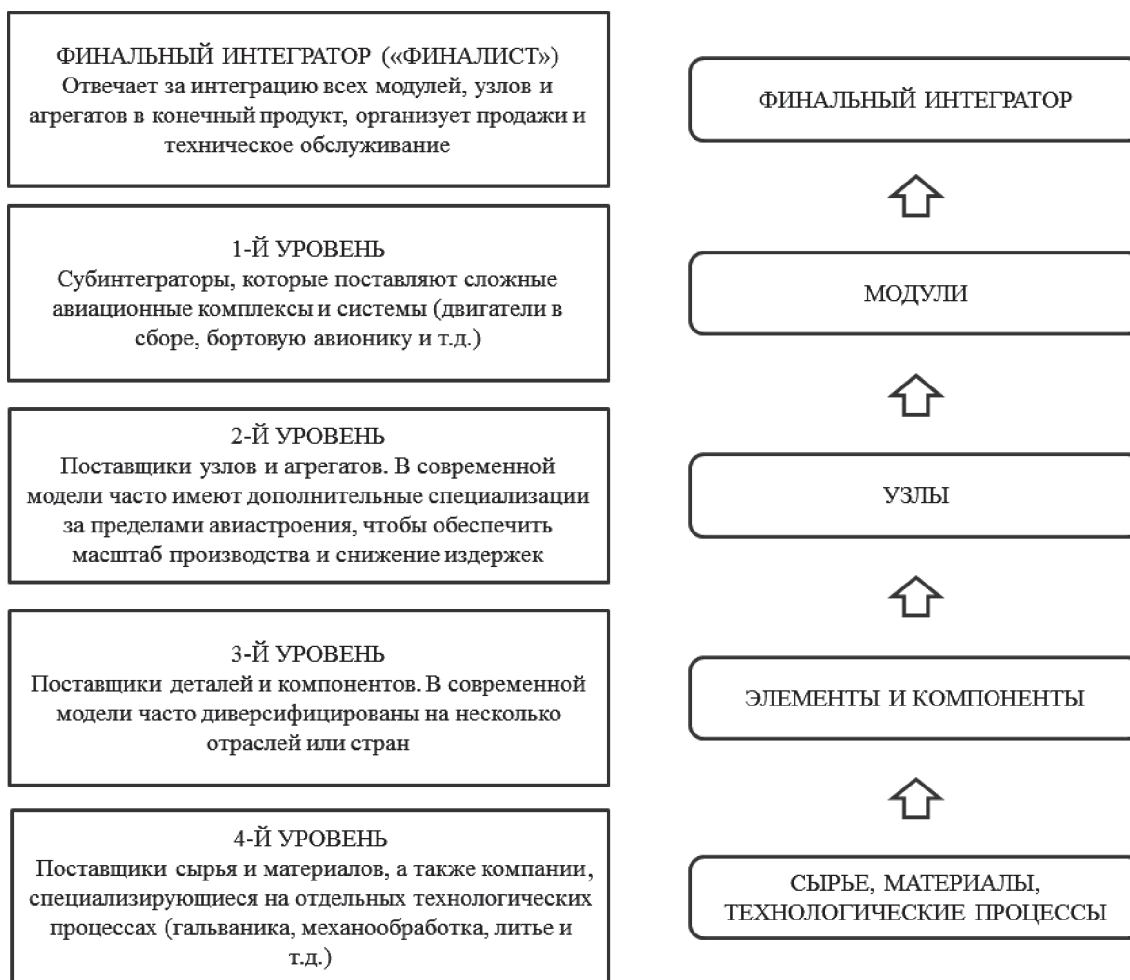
ФИНАЛЬНЫЙ ИНТЕГРАТОР («ФИНАЛИСТ»)
Отвечает за интеграцию всех модулей, узлов и агрегатов в конечный продукт, организует продажи и техническое обслуживание

1-Й УРОВЕНЬ
Субинтеграторы, которые поставляют сложные авиационные комплексы и системы (двигатели в сборе, бортовую авионику и т.д.)

2-Й УРОВЕНЬ
Поставщики узлов и агрегатов. В современной модели часто имеют дополнительные специализации за пределами авиастроения, чтобы обеспечить масштаб производства и снижение издержек

3-Й УРОВЕНЬ
Поставщики деталей и компонентов. В современной модели часто диверсифицированы на несколько отраслей или стран

4-Й УРОВЕНЬ
Поставщики сырья и материалов, а также компании, специализирующиеся на отдельных технологических процессах (гальваника, механообработка, литье и т.д.)

ФИНАЛЬНЫЙ ИНТЕГРАТОР

МОДУЛИ

УЗЛЫ

ЭЛЕМЕНТЫ И КОМПОНЕНТЫ

СЫРЬЕ, МАТЕРИАЛЫ, ТЕХНОЛОГИЧЕСКИЕ ПРОЦЕССЫ